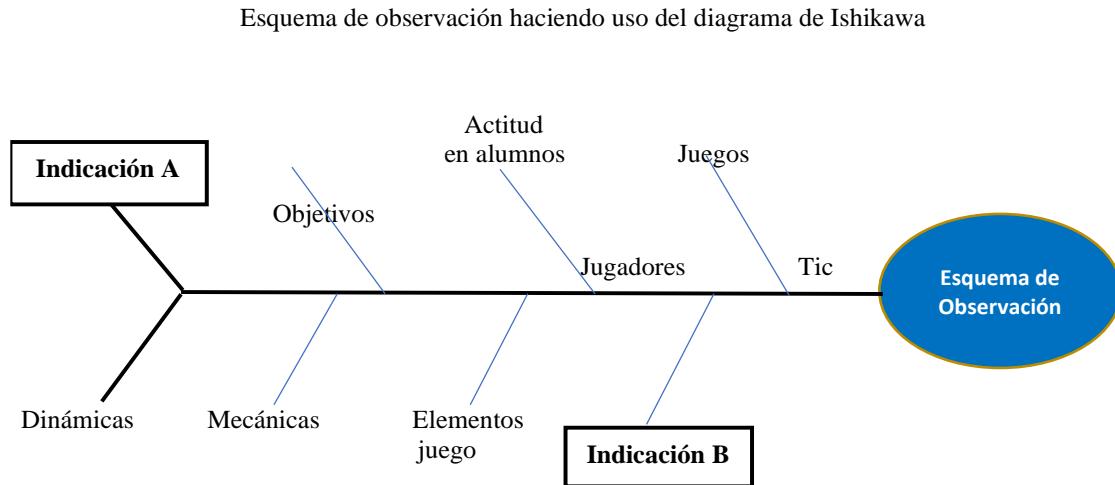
Esquema de observación haciendo uso del diagrama de Ishikawa

Indicación A

Actitud en alumnos

Juegos

Objetivos

Jugadores

Tic

Esquema de Observación

Dinámicas

Mecánicas

Elementos juego

Indicación B